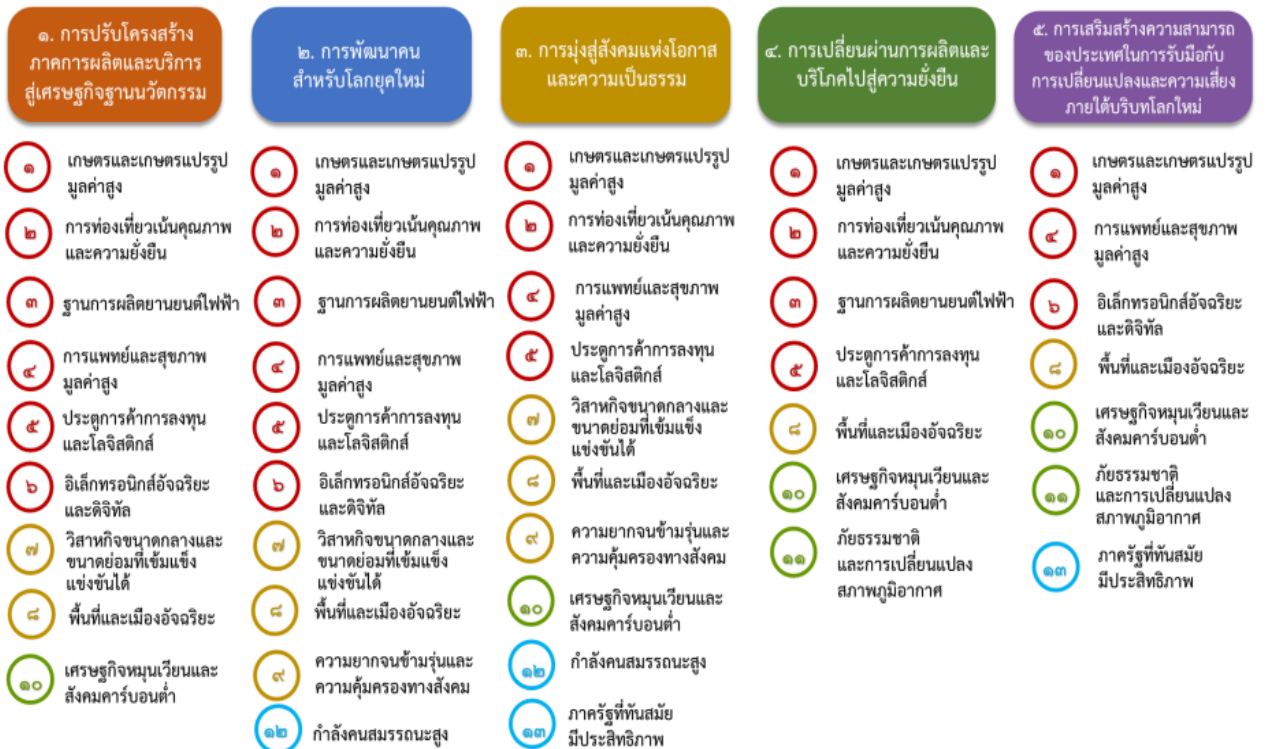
๑. การปรับโครงสร้างภาคการผลิตและบริการสู่เศรษฐกิจฐานนวัตกรรม

๑ เกษตรและเกษตรแปรรูปมูลค่าสูง

๒ การท่องเที่ยวเน้นคุณภาพและความยั่งยืน

๓ ฐานการผลิตยานยนต์ไฟฟ้า

๔ การแพทย์และสุขภาพมูลค่าสูง

๕ ประตูการค้าการลงทุนและโลจิสติกส์

๖ อิเล็กทรอนิกส์อัจฉริยะและดิจิทัล

๗ วิสาหกิจขนาดกลางและขนาดย่อมที่เข้มแข็ง แข่งขันได้

๘ พื้นที่และเมืองอัจฉริยะ

๑๐ เศรษฐกิจหมุนเวียนและสังคมคาร์บอนต่ำ

๒. การพัฒนาคนสำหรับโลกยุคใหม่

๑ เกษตรและเกษตรแปรรูปมูลค่าสูง

๒ การท่องเที่ยวเน้นคุณภาพและความยั่งยืน

๓ ฐานการผลิตยานยนต์ไฟฟ้า

๔ การแพทย์และสุขภาพมูลค่าสูง

๕ ประตูการค้าการลงทุนและโลจิสติกส์

๖ อิเล็กทรอนิกส์อัจฉริยะและดิจิทัล

๗ วิสาหกิจขนาดกลางและขนาดย่อมที่เข้มแข็ง แข่งขันได้

๘ พื้นที่และเมืองอัจฉริยะ

๙ ความยากจนข้ามรุ่นและความคุ้มครองทางสังคม

๑๒ กำลังคนสมรรถนะสูง

๓. การมุ่งสู่สังคมแห่งโอกาสและความเป็นธรรม

๑ เกษตรและเกษตรแปรรูปมูลค่าสูง

๒ การท่องเที่ยวเน้นคุณภาพและความยั่งยืน

๔ การแพทย์และสุขภาพมูลค่าสูง

๕ ประตูการค้าการลงทุนและโลจิสติกส์

๗ วิสาหกิจขนาดกลางและขนาดย่อมที่เข้มแข็ง แข่งขันได้

๘ พื้นที่และเมืองอัจฉริยะ

๙ ความยากจนข้ามรุ่นและความคุ้มครองทางสังคม

๑๐ เศรษฐกิจหมุนเวียนและสังคมคาร์บอนต่ำ

๑๒ กำลังคนสมรรถนะสูง

๑๓ ภาครัฐที่ทันสมัยมีประสิทธิภาพ

๔. การเปลี่ยนผ่านการผลิตและบริโภคไปสู่ความยั่งยืน

๑ เกษตรและเกษตรแปรรูปมูลค่าสูง

๒ การท่องเที่ยวเน้นคุณภาพและความยั่งยืน

๓ ฐานการผลิตยานยนต์ไฟฟ้า

๕ ประตูการค้าการลงทุนและโลจิสติกส์

๘ พื้นที่และเมืองอัจฉริยะ

๑๐ เศรษฐกิจหมุนเวียนและสังคมคาร์บอนต่ำ

๑๑ ภัยธรรมชาติและการเปลี่ยนแปลงสภาพภูมิอากาศ

๕. การเสริมสร้างความสามารถของประเทศในการรับมือกับการเปลี่ยนแปลงและความเสี่ยงภายใต้บริบทโลกใหม่

๑ เกษตรและเกษตรแปรรูปมูลค่าสูง

๔ การแพทย์และสุขภาพมูลค่าสูง

๖ อิเล็กทรอนิกส์อัจฉริยะและดิจิทัล

๘ พื้นที่และเมืองอัจฉริยะ

๑๐ เศรษฐกิจหมุนเวียนและสังคมคาร์บอนต่ำ

๑๑ ภัยธรรมชาติและการเปลี่ยนแปลงสภาพภูมิอากาศ

๑๓ ภาครัฐที่ทันสมัยมีประสิทธิภาพ